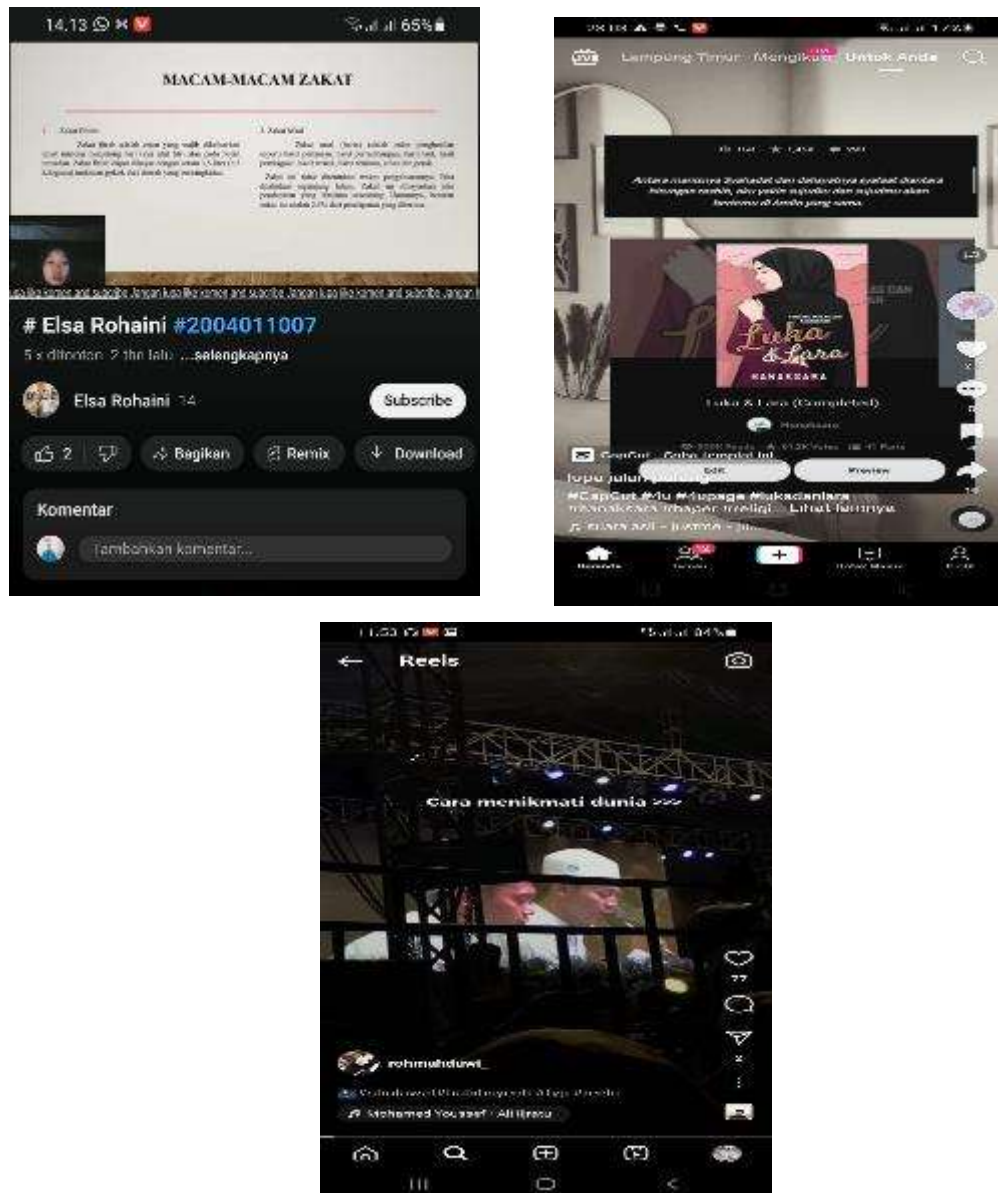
14.13 65%

MACAM-MACAM ZAKAT

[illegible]

jangan lupa like komen and subscribe jangan lupa like komen and subscribe jangan lupa like komen and subscribe jangan l

# Elsa Rohaini #2004011007

5 x ditonton 2 thn lalu ...selengkapnya

Elsa Rohaini 14

Subscribe

2

Bagikan

Remix

Download

Komentar

Tambahkan komentar...

Lampung Timur Mengikuti Untuk Anda

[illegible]

Luka & Lara

Luka & Lara (Completed)

Edit

Preview

CapCut · Coba template ini

lupa judulnya

#CapCut #fyp #lukadanlara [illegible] Lihat lainnya

Beranda

11.53 84%

Reels

Cara menikmati dunia >>>

77

rohmahduwi_

Mohamed Youssef · Ali Ijtaza